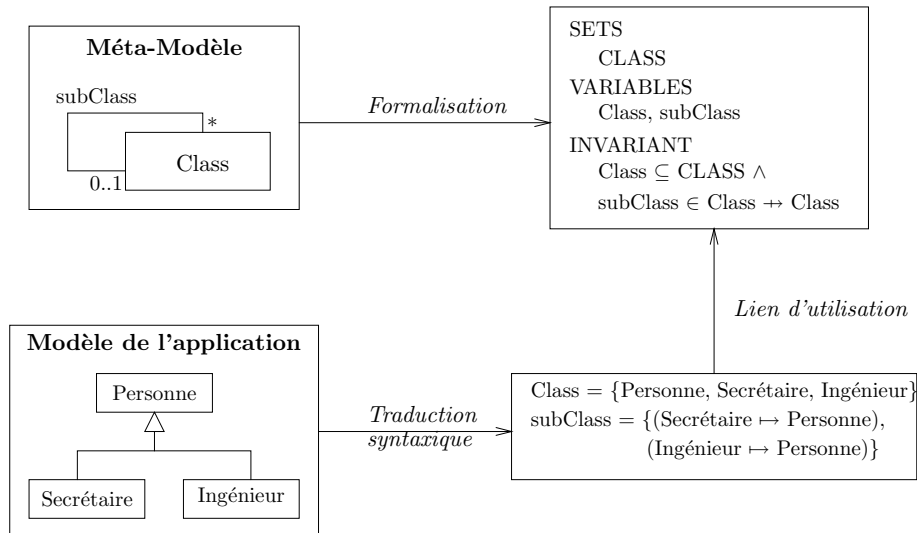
Méta-Modèle

subClass

*

Class

0..1

Formalisation

SETS
CLASS
VARIABLES
Class, subClass
INVARIANT
Class $\subseteq$ CLASS $\wedge$
subClass $\in$ Class $\nrightarrow$ Class

Lien d'utilisation

Modèle de l'application

Personne

Secrétaire

Ingénieur

Traduction syntaxique

Class = {Personne, Secrétaire, Ingénieur}
subClass = {(Secrétaire $\mapsto$ Personne),
(Ingénieur $\mapsto$ Personne)}